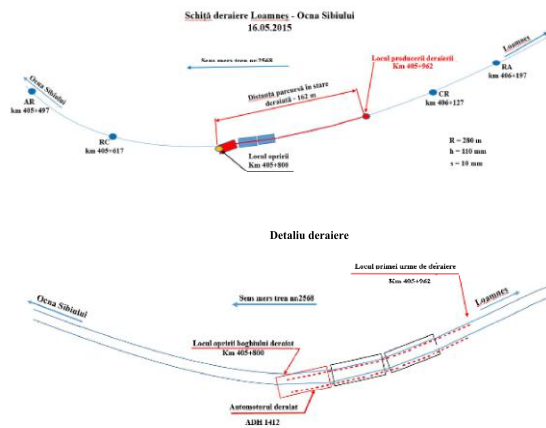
Schiță deraiere Loamneș - Ocna Sibiului
16.05.2015

Sens mers tren nr.2568

Locul producerii deraierii
Km 405+962

Loamneș

RA
km 406+197

Ocna Sibiului

AR
km 405+497

Distanța parcursă în stare deraiată - 162 m

CR
km 406+127

RC
km 405+617

Locul opririi
Km 405+800

R = 280 m
h = 110 mm
s = 10 mm

Detaliu deraiere

Locul primei urme de deraiere
Km 405+962

Ocna Sibiului

Sens mers tren nr.2568

Loamneș

Locul opririi boghiului deraiat
Km 405+800

Automotorul deraiat
ADH 1412